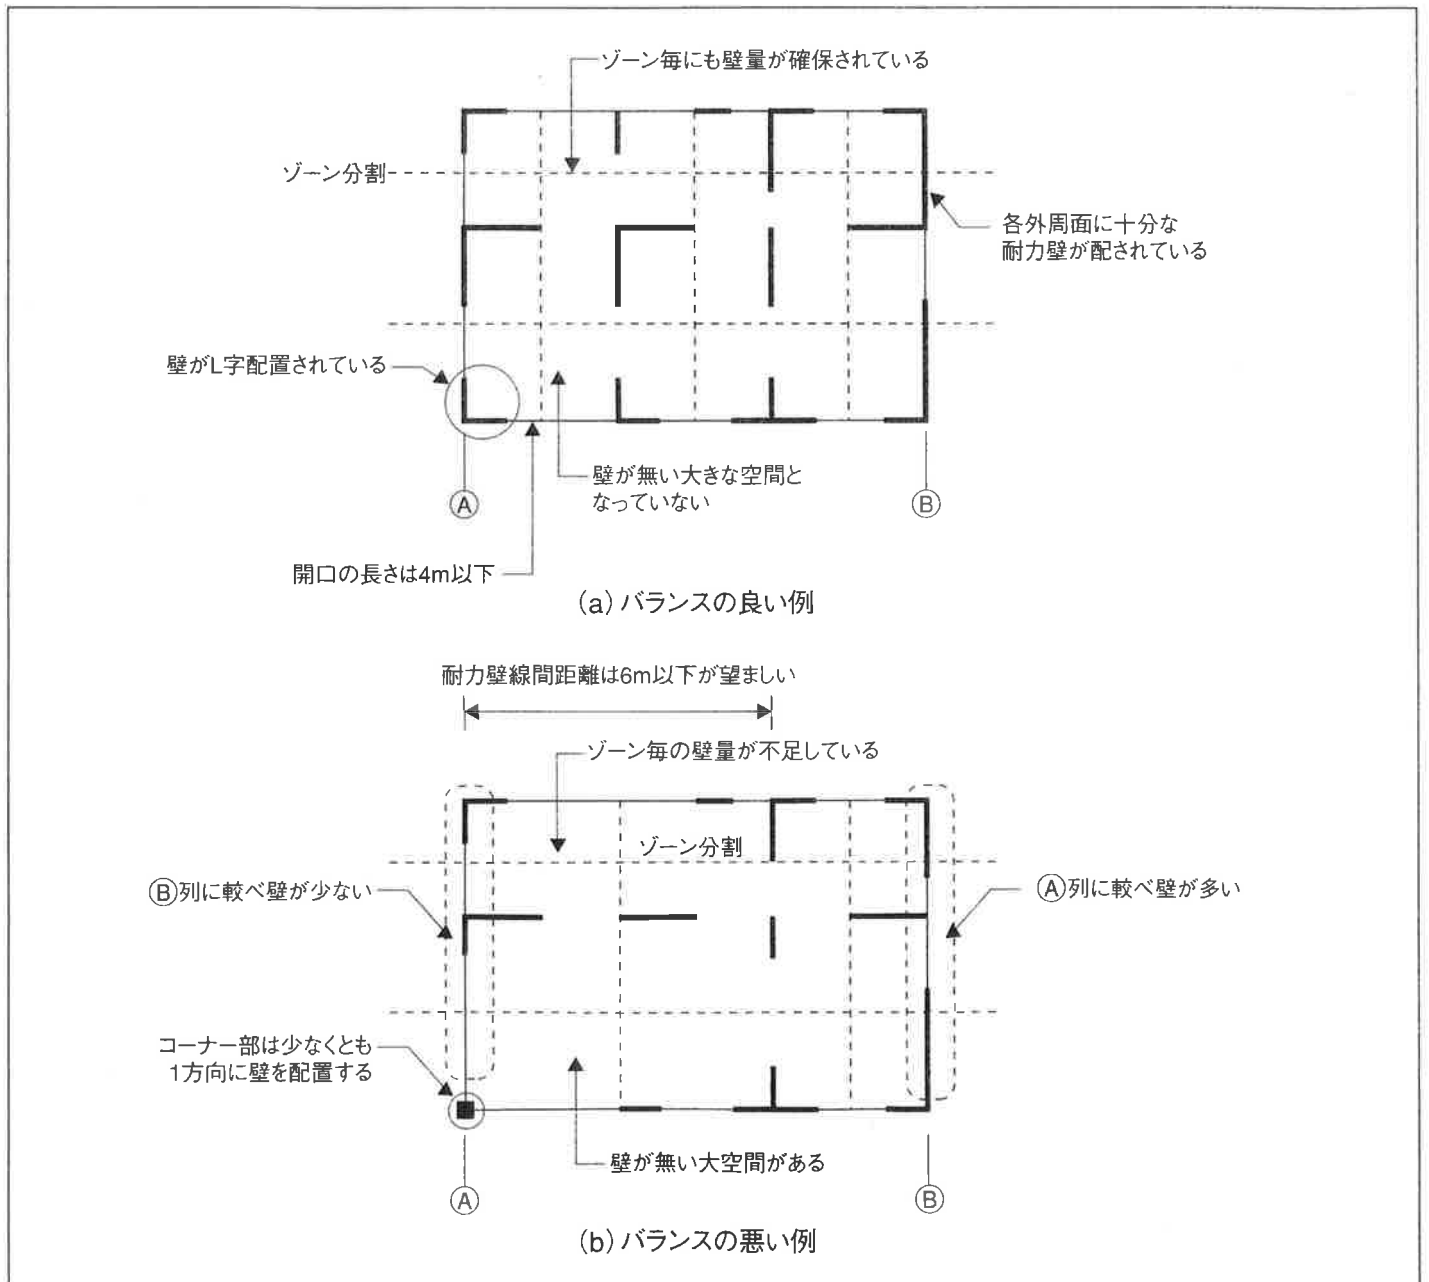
ゾーン毎にも壁量が確保されている

ゾーン分割

各外周面に十分な耐力壁が配されている

壁がL字配置されている

壁が無い大きな空間となっていない

Ⓐ

Ⓑ

開口の長さは4m以下

(a) バランスの良い例

耐力壁線間距離は6m以下が望ましい

ゾーン毎の壁量が不足している

ゾーン分割

Ⓑ列に較べ壁が少ない

Ⓐ列に較べ壁が多い

コーナー部は少なくとも1方向に壁を配置する

壁が無い大空間がある

Ⓐ

Ⓑ

(b) バランスの悪い例